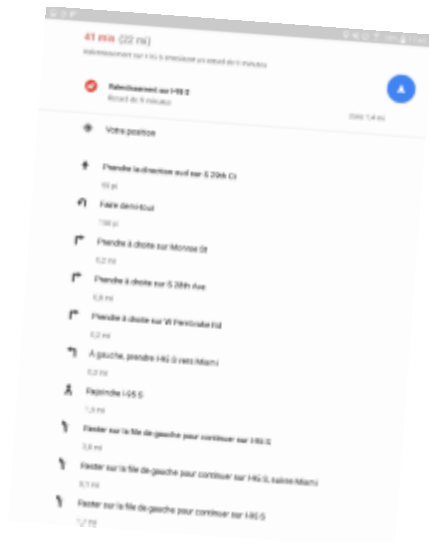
41 min (22 mi)
Ralentissement sur I-95 S entraînant un retard de 9 minutes

Ralentissement sur I-95 S
Retard de 9 minutes

Dans 1,4 mi

Votre position

Prendre la direction sud sur S 20th Ct
50 pi

Faire demi-tour
100 pi

Prendre à droite sur Monroe St
0,2 mi

Prendre à droite sur S 28th Ave
0,8 mi

Prendre à droite sur W Pembroke Rd
0,2 mi

À gauche, prendre I-95 S vers Miami
0,3 mi

Rejoindre I-95 S
1,5 mi

Rester sur la file de gauche pour continuer sur I-95 S
2,8 mi

Rester sur la file de gauche pour continuer sur I-95 S, suivre Miami
6,1 mi

Rester sur la file de gauche pour continuer sur I-95 S
1,2 mi